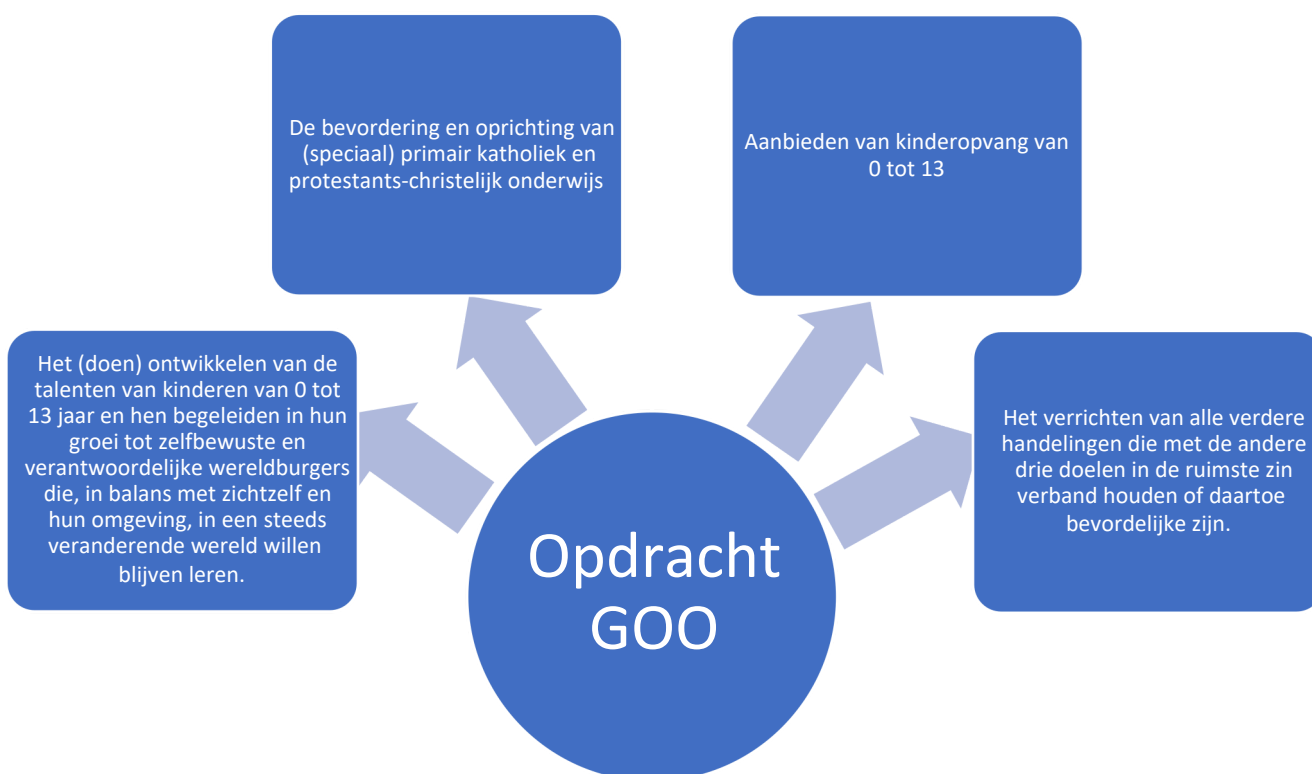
De bevordering en oprichting van (speciaal) primair katholiek en protestants-christelijk onderwijs

Aanbieden van kinderopvang van 0 tot 13

Het (doen) ontwikkelen van de talenten van kinderen van 0 tot 13 jaar en hen begeleiden in hun groei tot zelfbewuste en verantwoordelijke wereldburgers die, in balans met zichtzelf en hun omgeving, in een steeds veranderende wereld willen blijven leren.

Opdracht GOO

Het verrichten van alle verdere handelingen die met de andere drie doelen in de ruimste zin verband houden of daartoe bevordelijke zijn.